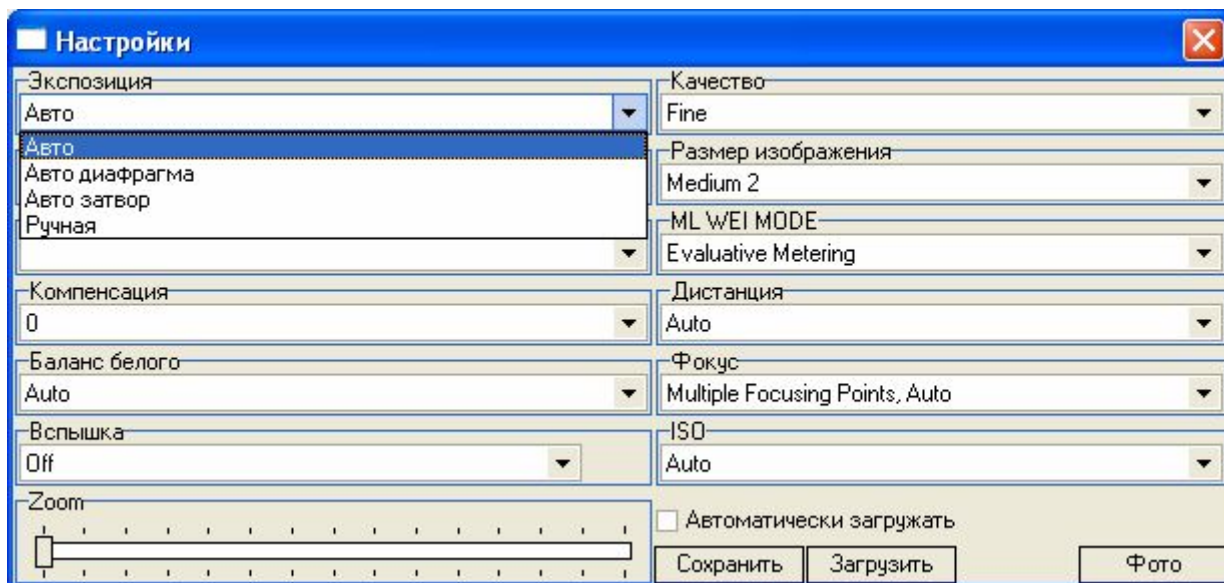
Настройки

Экспозиция
Авто
Авто
Авто диафрагма
Авто затвор
Ручная

Компенсация
0

Баланс белого
Auto

Вспышка
Off

Zoom

Качество
Fine

Размер изображения
Medium 2

ML WEI MODE
Evaluative Metering

Дистанция
Auto

Фокус
Multiple Focusing Points, Auto

ISO
Auto

Автоматически загружать

Сохранить
Загрузить
Фото